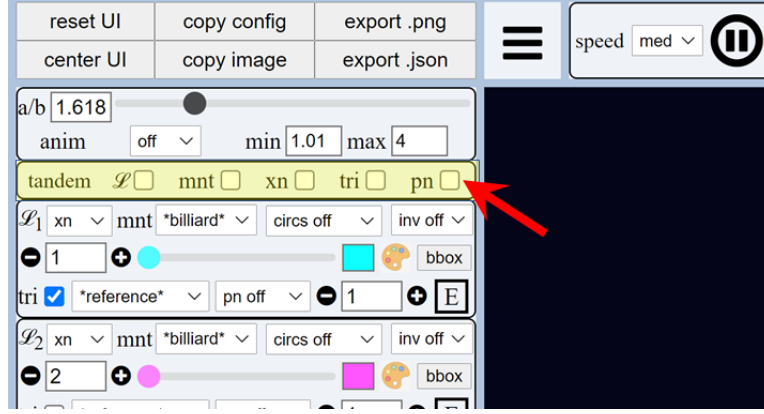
reset UI | copy config | export .png
center UI | copy image | export .json

speed med

a/b 1.618
anim off min 1.01 max 4

tandem $\mathscr{L}$ mnt xn tri pn

$\mathscr{L}_1$ xn mnt *billiard* circs off inv off
1 bbox
tri *reference* pn off 1 E

$\mathscr{L}_2$ xn mnt *billiard* circs off inv off
2 bbox